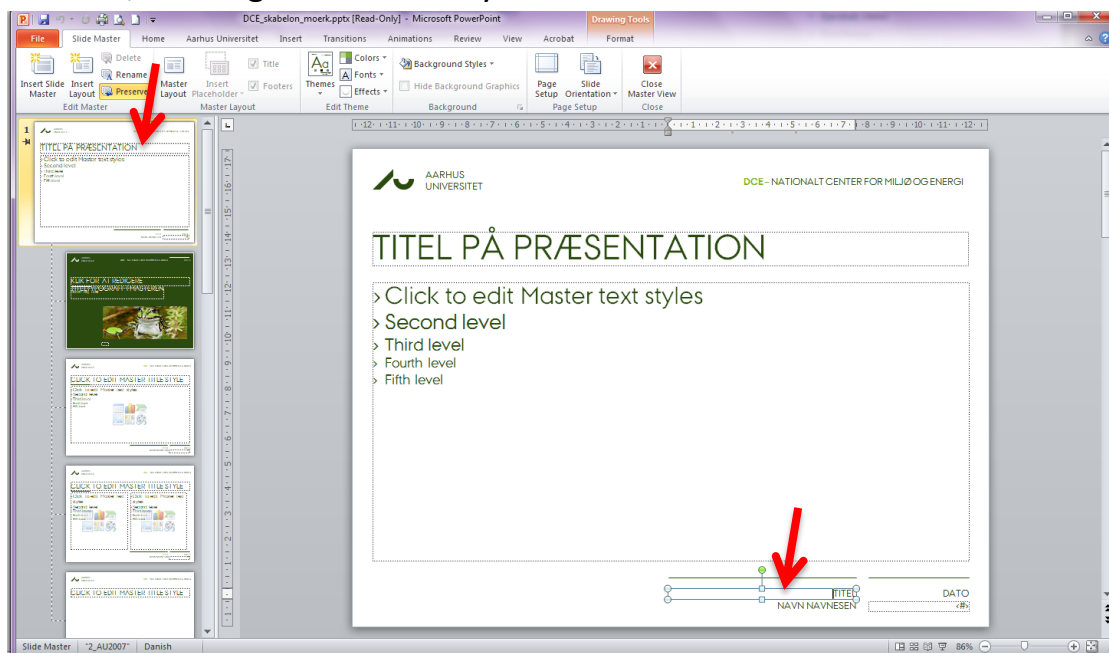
DCE_skabelon_moerk.pptx [Read-Only] - Microsoft PowerPoint

Drawing Tools

File | Slide Master | Home | Aarhus Universitet | Insert | Transitions | Animations | Review | View | Acrobat | Format

Insert Slide Master | Insert Layout | Delete | Rename | Preserve | Master Layout | Insert Placeholder | Title | Footers | Themes | Colors | Fonts | Effects | Background Styles | Hide Background Graphics | Page Setup | Slide Orientation | Close Master View

Edit Master | Master Layout | Edit Theme | Background | Page Setup | Close

1

TITEL PÅ PRÆSENTATION

CLICK TO EDIT MASTER TITLE STYLE

CLICK TO EDIT MASTER TITLE STYLE

CLICK TO EDIT MASTER TITLE STYLE

AARHUS UNIVERSITET

DCE - NATIONALT CENTER FOR MILJØ OG ENERGI

TITEL PÅ PRÆSENTATION

Click to edit Master text styles
Second level
Third level
Fourth level
Fifth level

TITEL
NAVN NAVNESEN

DATO
‹#›

Slide Master | "2_AU2007" | Danish

86%